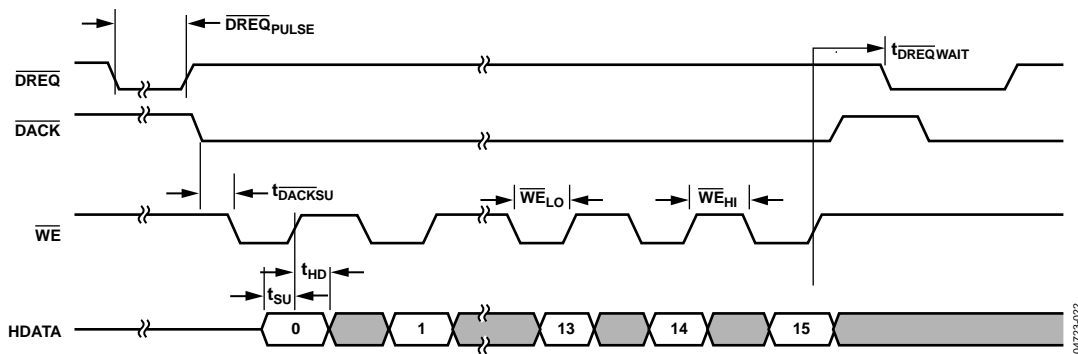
$\overline{DREQ}_{PULSE}$

$t_{\overline{DREQ}WAIT}$

$\overline{DREQ}$

$\overline{DACK}$

$t_{\overline{DACK}SU}$

$\overline{WE}_{LO}$

$\overline{WE}_{HI}$

$\overline{WE}$

$t_{HD}$

$t_{SU}$

HDATA

0

1

13

14

15

04723-022